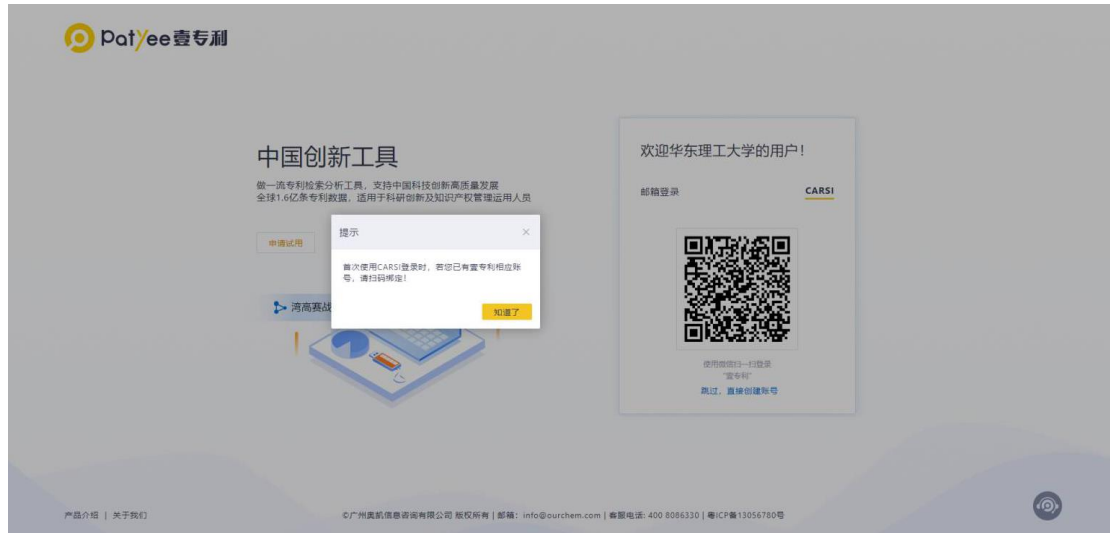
PatYee壹专利

中国创新工具

做一流专利检索分析工具，支持中国科技创新高质量发展
全球1.6亿条专利数据，适用于科研创新及知识产权管理运用人员

申请试用

湾高赛战

提示

首次使用CARSI登录时，若您已有壹专利相应账号，请扫码绑定！

知道了

欢迎华东理工大学的用户！

邮箱登录

CARSI

使用微信扫一扫登录
"壹专利"

跳过，直接创建账号

产品介绍 | 关于我们

©广州奥凯信息咨询有限公司 版权所有 | 邮箱：info@ourchem.com | 客服电话：400 8086330 | 粤ICP备13056780号